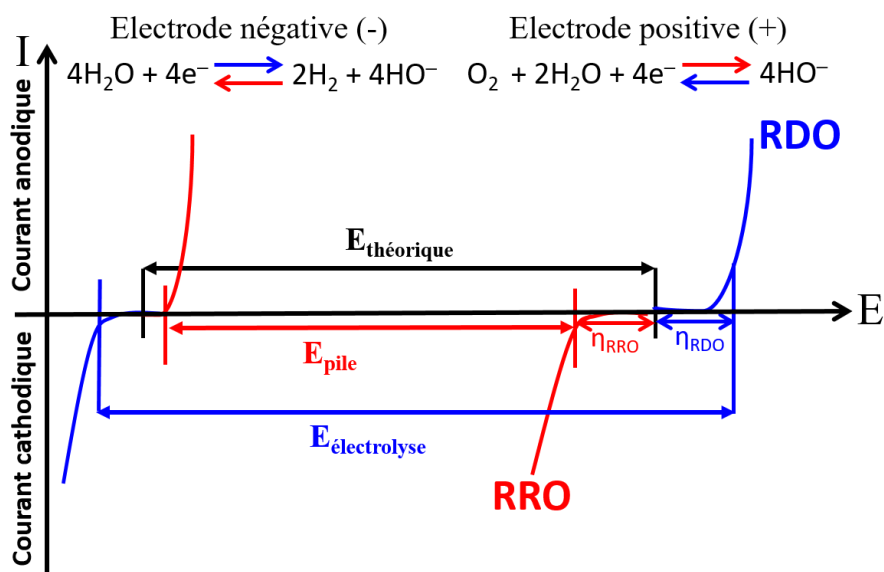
Electrode négative (-)

$4H_2O + 4e^- \rightleftarrows 2H_2 + 4HO^-$

Electrode positive (+)

$O_2 + 2H_2O + 4e^- \rightleftarrows 4HO^-$

I

Courant anodique

Courant cathodique

RDO

$E_{théorique}$

E

$E_{pile}$

$\eta_{RRO}$

$\eta_{RDO}$

$E_{électrolyse}$

RRO